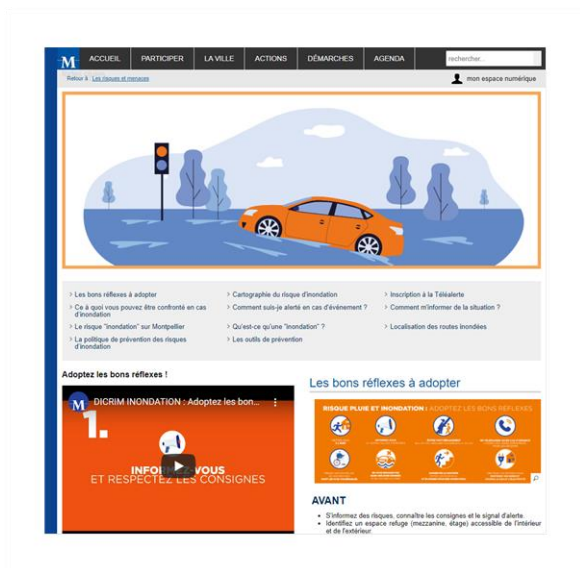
M ACCUEIL PARTICIPER LA VILLE ACTIONS DÉMARCHES AGENDA rechercher...

Retour à : Les risques et menaces

mon espace numérique

› Les bons réflexes à adopter
› Ce à quoi vous pouvez être confronté en cas d'inondation
› Le risque "inondation" sur Montpellier
› La politique de prévention des risques d'inondation

› Cartographie du risque d'inondation
› Comment suis-je alerté en cas d'événement ?
› Qu'est-ce qu'une "inondation" ?
› Les outils de prévention

› Inscription à la Téléalerte
› Comment m'informer de la situation ?
› Localisation des routes inondées

Adoptez les bons réflexes !

DICRIM INONDATION : Adoptez les bon...

1.

INFO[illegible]-VOUS
ET RESPECTEZ LES CONSIGNES

Les bons réflexes à adopter

RISQUE PLUIE ET INONDATION : ADOPTEZ LES BONS RÉFLEXES

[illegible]

AVANT

• S'informez des risques, connaître les consignes et le signal d'alerte.
• Identifiez un espace refuge (mezzanine, étage) accessible de l'intérieur et de l'extérieur.